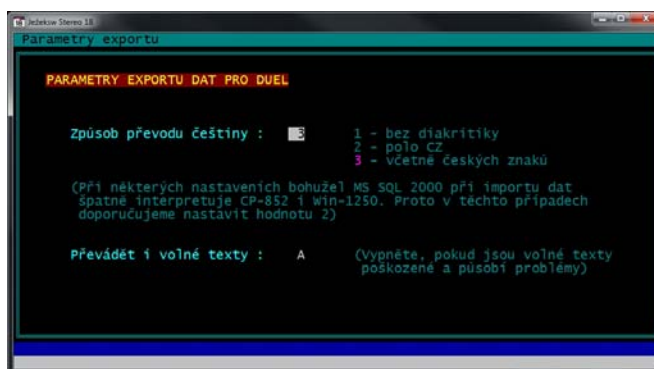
Ježeksw Stereo 18

Parametry exportu

PARAMETRY EXPORTU DAT PRO DUEL

Způsob převodu češtiny : 3

1 - bez diakritiky
2 - polo CZ
3 - včetně českých znaků

(Při některých nastaveních bohužel MS SQL 2000 při importu dat špatně interpretuje CP-852 i Win-1250. Proto v těchto případech doporučujeme nastavit hodnotu 2)

Převádět i volné texty : A

(Vypněte, pokud jsou volné texty poškozené a působí problémy)